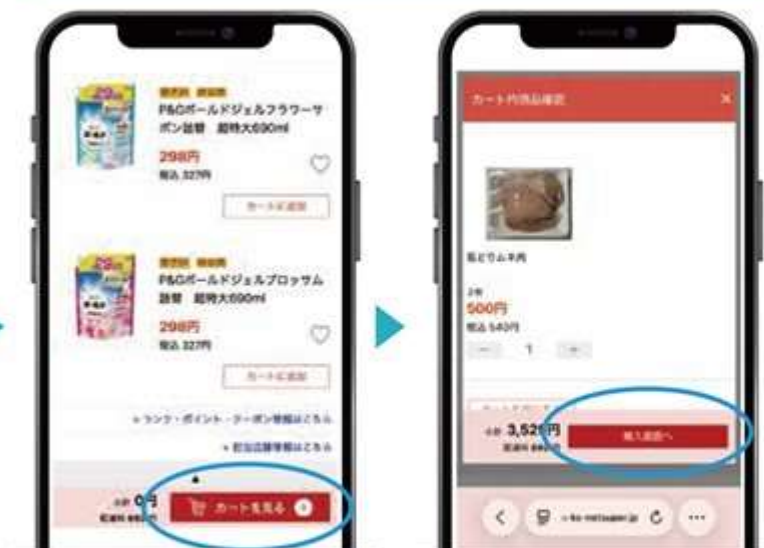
P&Gボールドジェルフラワーサボン詰替 超特大690ml

298円
税込 327円

カートに追加

P&Gボールドジェルブロッサム詰替 超特大690ml

298円
税込 327円

カートに追加

» ランク・ポイント・クーポン情報はこちら
» 対象店舗情報はこちら

小計 0円
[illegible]

カートを見る

カート内商品確認 ×

鶏むね肉

2個
500円
税込 540円

− 1 +

小計 3,52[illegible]円
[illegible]

購入画面へ

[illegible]